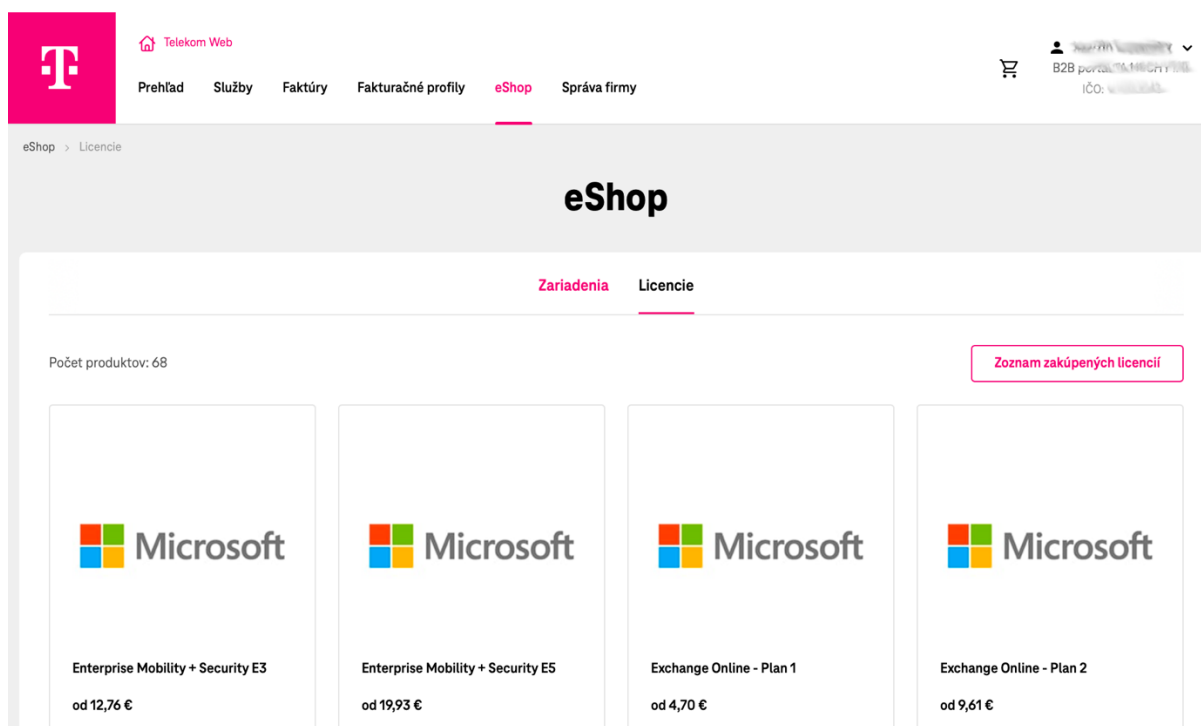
Telekom Web

Prehľad Služby Faktúry Fakturačné profily eShop Správa firmy

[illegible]
B2B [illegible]
IČO: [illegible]

eShop > Licencie

eShop

Zariadenia Licencie

Počet produktov: 68

Zoznam zakúpených licencií

Microsoft

Enterprise Mobility + Security E3

od 12,76 €

Microsoft

Enterprise Mobility + Security E5

od 19,93 €

Microsoft

Exchange Online - Plan 1

od 4,70 €

Microsoft

Exchange Online - Plan 2

od 9,61 €